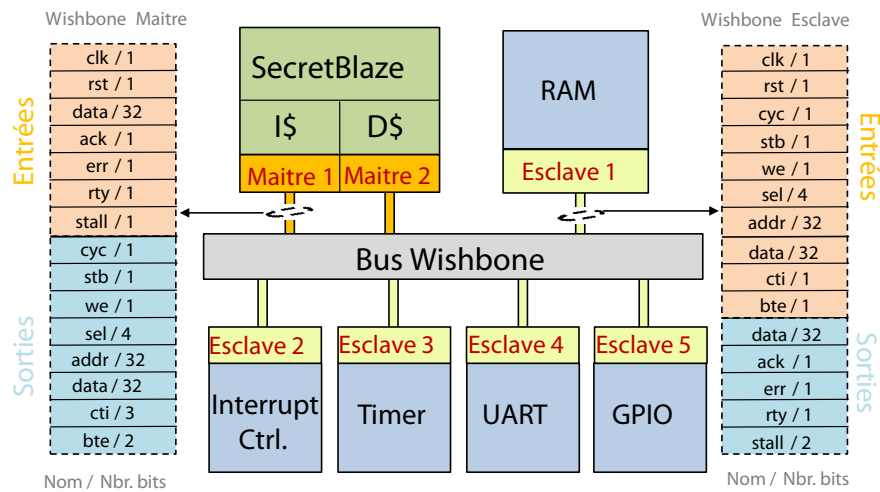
Wishbone Maitre

Entrées

clk / 1
rst / 1
data / 32
ack / 1
err / 1
rty / 1
stall / 1

Sorties

cyc / 1
stb / 1
we / 1
sel / 4
addr / 32
data / 32
cti / 3
bte / 2

Nom / Nbr. bits

SecretBlaze

I$

D$

Maitre 1

Maitre 2

RAM

Esclave 1

Bus Wishbone

Esclave 2

Interrupt Ctrl.

Esclave 3

Timer

Esclave 4

UART

Esclave 5

GPIO

Wishbone Esclave

Entrées

clk / 1
rst / 1
cyc / 1
stb / 1
we / 1
sel / 4
addr / 32
data / 32
cti / 1
bte / 1

Sorties

data / 32
ack / 1
err / 1
rty / 1
stall / 2

Nom / Nbr. bits